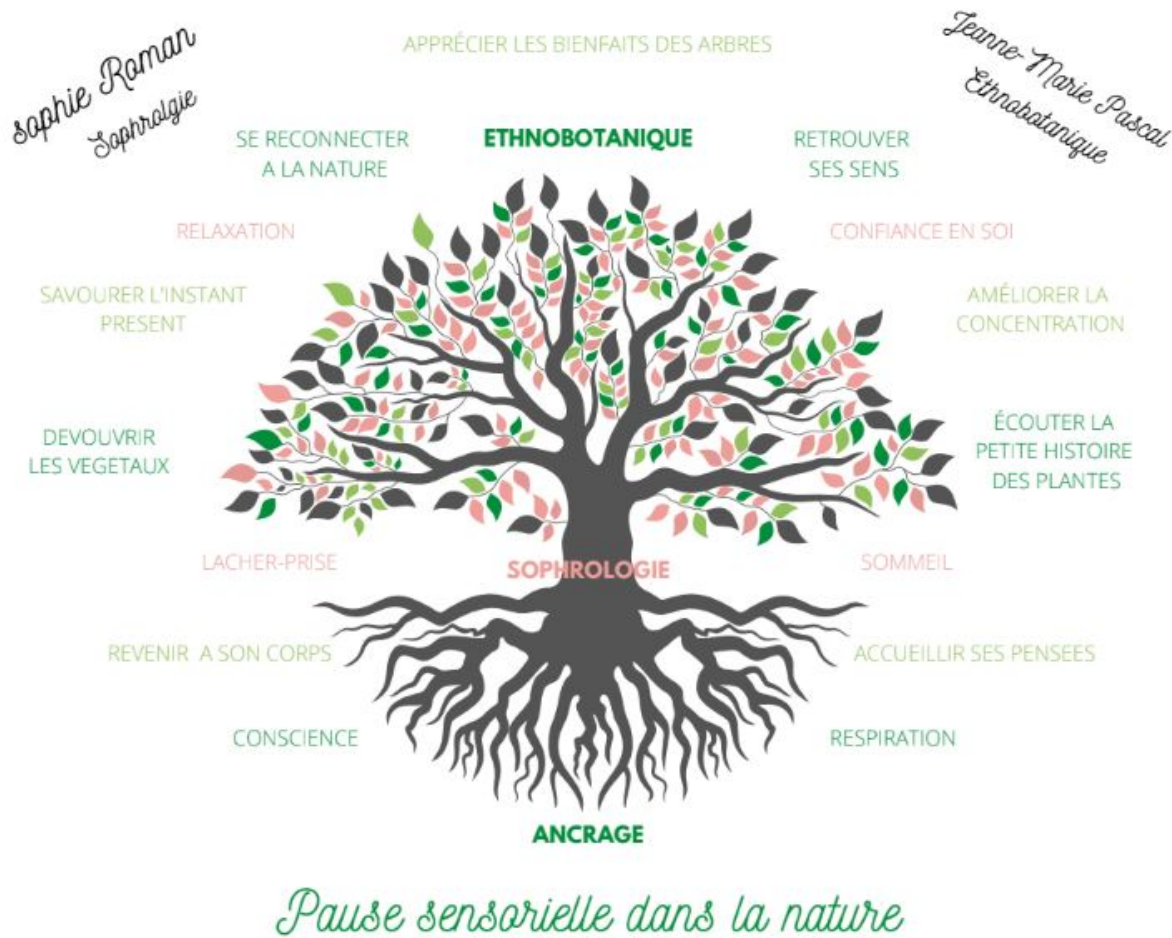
Sophie Roman
Sophrolgie

APPRÉCIER LES BIENFAITS DES ARBRES

Jeanne-Marie Pascal
Ethnobotanique

SE RECONNECTER A LA NATURE

ETHNOBOTANIQUE

RETROUVER SES SENS

RELAXATION

CONFIANCE EN SOI

SAVOURER L'INSTANT PRESENT

AMÉLIORER LA CONCENTRATION

DEVOUVRIR LES VEGETAUX

ÉCOUTER LA PETITE HISTOIRE DES PLANTES

LACHER-PRISE

SOPHROLOGIE

SOMMEIL

REVENIR A SON CORPS

ACCUEILLIR SES PENSEES

CONSCIENCE

RESPIRATION

ANCRAGE

Pause sensorielle dans la nature